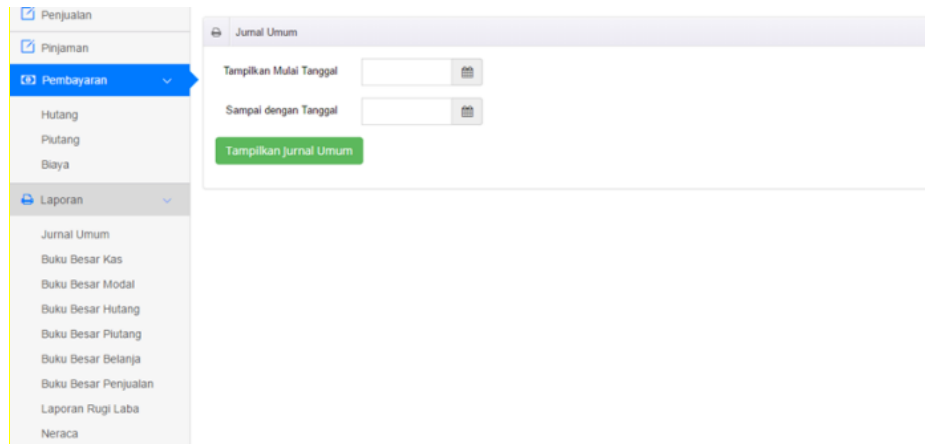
Penjualan
Pinjaman
Pembayaran
Hutang
Piutang
Biaya
Laporan
Jurnal Umum
Buku Besar Kas
Buku Besar Modal
Buku Besar Hutang
Buku Besar Piutang
Buku Besar Belanja
Buku Besar Penjualan
Laporan Rugi Laba
Neraca

Jurnal Umum
Tampilkan Mulai Tanggal
Sampai dengan Tanggal
Tampilkan Jurnal Umum